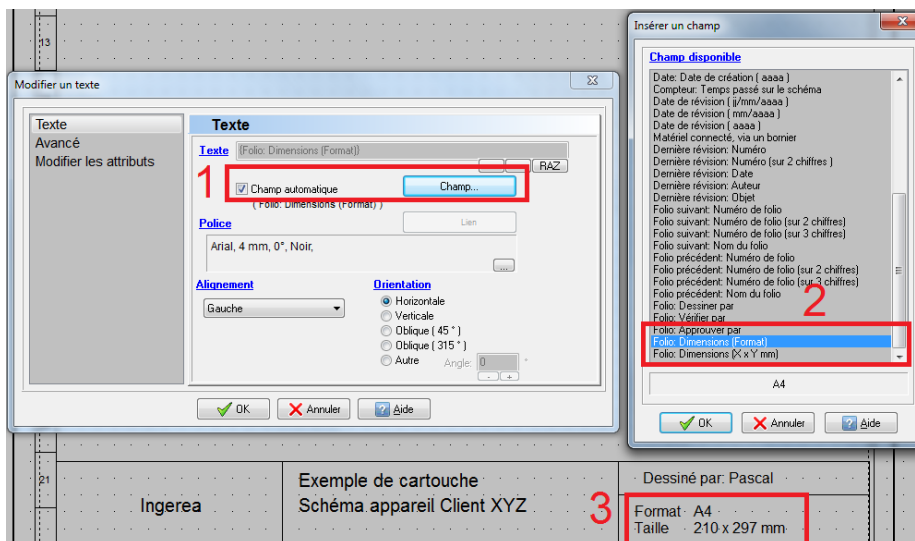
13

Modifier un texte

Texte
Avancé
Modifier les attributs

Texte

Texte
{Folio: Dimensions (Format)}
RAZ

1

Champ automatique
Champ...
( Folio: Dimensions (Format) )

Police
Lien
Arial, 4 mm, 0°, Noir,
...

Alignement
Gauche

Orientation
Horizontale
Verticale
Oblique ( 45 ° )
Oblique ( 315 ° )
Autre
Angle: 0 °

OK
Annuler
Aide

Insérer un champ

Champ disponible
Date: Date de création ( aaaa )
Compteur: Temps passé sur le schéma
Date de révision ( jj/mm/aaaa )
Date de révision ( mm/aaaa )
Date de révision ( aaaa )
Matériel connecté, via un bornier
Dernière révision: Numéro
Dernière révision: Numéro (sur 2 chiffres )
Dernière révision: Date
Dernière révision: Auteur
Dernière révision: Objet
Folio suivant: Numéro de folio
Folio suivant: Numéro de folio (sur 2 chiffres)
Folio suivant: Numéro de folio (sur 3 chiffres)
Folio suivant: Nom du folio
Folio précédent: Numéro de folio
Folio précédent: Numéro de folio (sur 2 chiffres)
Folio précédent: Numéro de folio (sur 3 chiffres)
Folio précédent: Nom du folio
Folio: Dessiner par
Folio: Vérifier par
Folio: Approuver par
Folio: Dimensions (Format)
Folio: Dimensions (X x Y mm)

2

A4

OK
Annuler
Aide

21

Ingerea

Exemple de cartouche
Schéma appareil Client XYZ

Dessiné par: Pascal

3

Format A4
Taille 210 x 297 mm